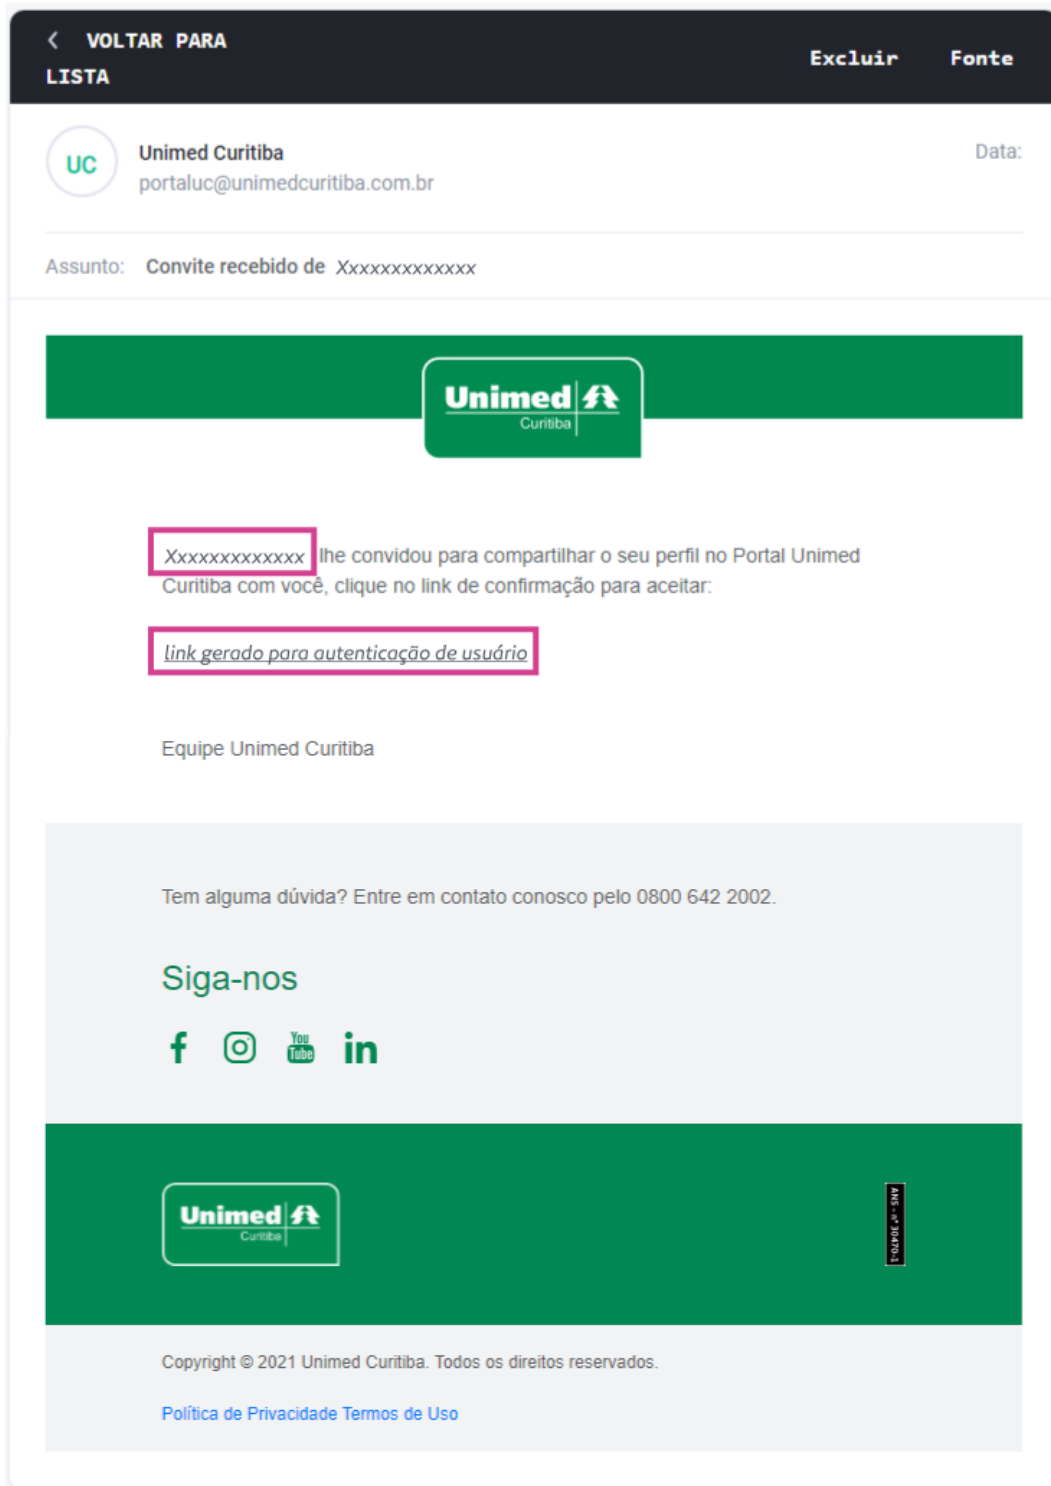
VOLTAR PARA LISTA

Excluir Fonte

UC

Unimed Curitiba
portaluc@unimedcuritiba.com.br

Data:

Assunto: Convite recebido de Xxxxxxxxxxxxx

Unimed Curitiba

Xxxxxxxxxxxxx lhe convidou para compartilhar o seu perfil no Portal Unimed Curitiba com você, clique no link de confirmação para aceitar:

link gerado para autenticação de usuário

Equipe Unimed Curitiba

Tem alguma dúvida? Entre em contato conosco pelo 0800 642 2002.

Siga-nos

You Tube

in

Unimed Curitiba

ANS - nº 304701

Copyright © 2021 Unimed Curitiba. Todos os direitos reservados.

Política de Privacidade Termos de Uso